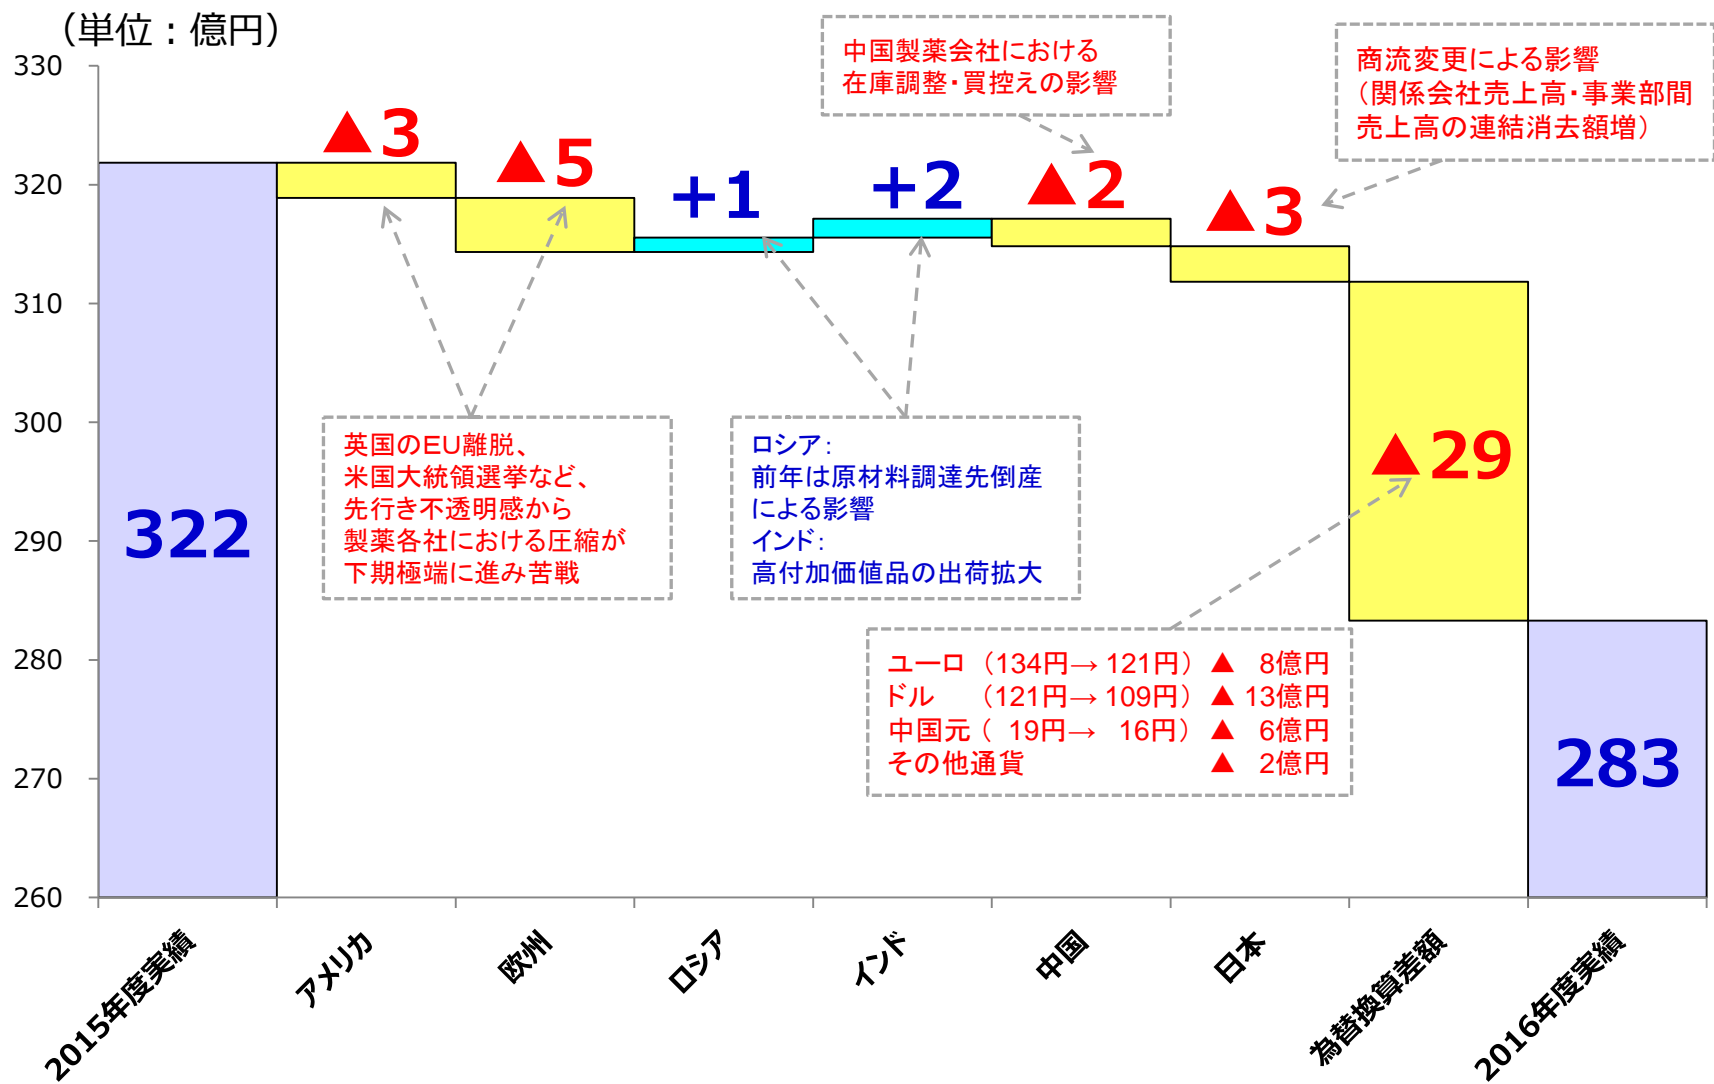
（単位：億円）

330
320
310
300
290
280
270
260

中国製薬会社における在庫調整・買控えの影響

商流変更による影響（関係会社売上高・事業部間売上高の連結消去額増）

▲3

▲5

+1

+2

▲2

▲3

322

英国のEU離脱、米国大統領選挙など、先行き不透明感から製薬各社における圧縮が下期極端に進み苦戦

ロシア：前年は原材料調達先倒産による影響
インド：高付加価値品の出荷拡大

▲29

ユーロ （134円→ 121円） ▲ 8億円
ドル （121円→ 109円） ▲ 13億円
中国元（ 19円→ 16円） ▲ 6億円
その他通貨 ▲ 2億円

283

2015年度実績
アメリカ
欧州
ロシア
インド
中国
日本
為替換算差額
2016年度実績